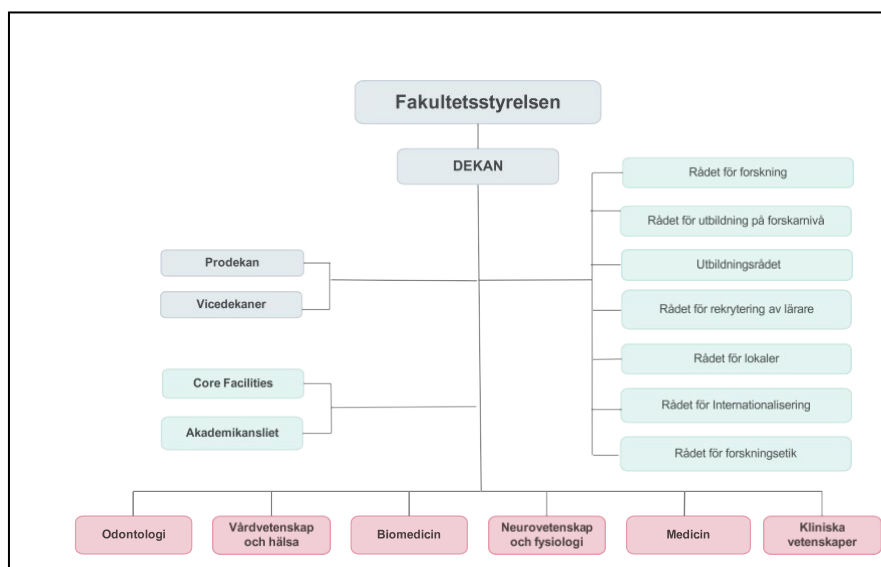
Fakultetsstyrelsen

DEKAN

Prodekan

Vicedekaner

Core Facilities

Akademikansliet

Rådet för forskning

Rådet för utbildning på forskarnivå

Utbildningsrådet

Rådet för rekrytering av lärare

Rådet för lokaler

Rådet för Internationalisering

Rådet för forskningsetik

Odontologi

Vårdvetenskap och hälsa

Biomedicin

Neurovetenskap och fysiologi

Medicin

Kliniska vetenskaper